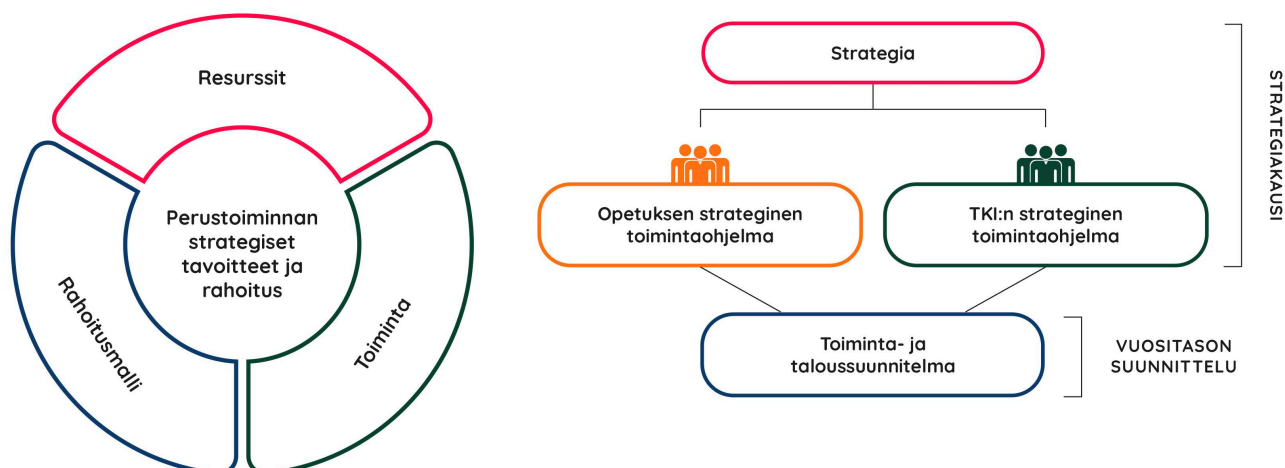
Resurssit

Perustoiminnan strategiset tavoitteet ja rahoitus

Rahoitusmalli

Toiminta

Strategia

Opetuksen strateginen toimintaohjelma

TKI:n strateginen toimintaohjelma

Toiminta- ja taloussuunnitelma

STRATEGIAKAUSI

VUOSITASON SUUNNITTELU